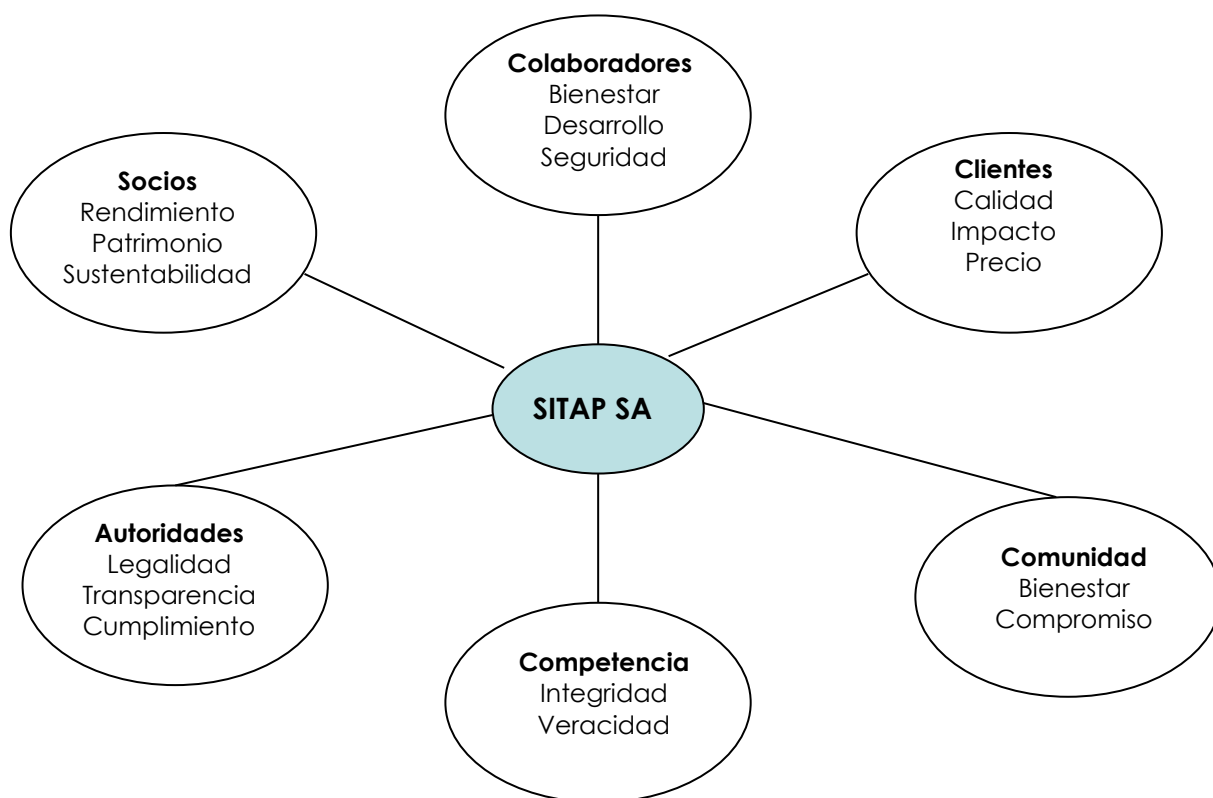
**Colaboradores**
Bienestar
Desarrollo
Seguridad

**Socios**
Rendimiento
Patrimonio
Sustentabilidad

**Clientes**
Calidad
Impacto
Precio

**SITAP SA**

**Autoridades**
Legalidad
Transparencia
Cumplimiento

**Comunidad**
Bienestar
Compromiso

**Competencia**
Integridad
Veracidad